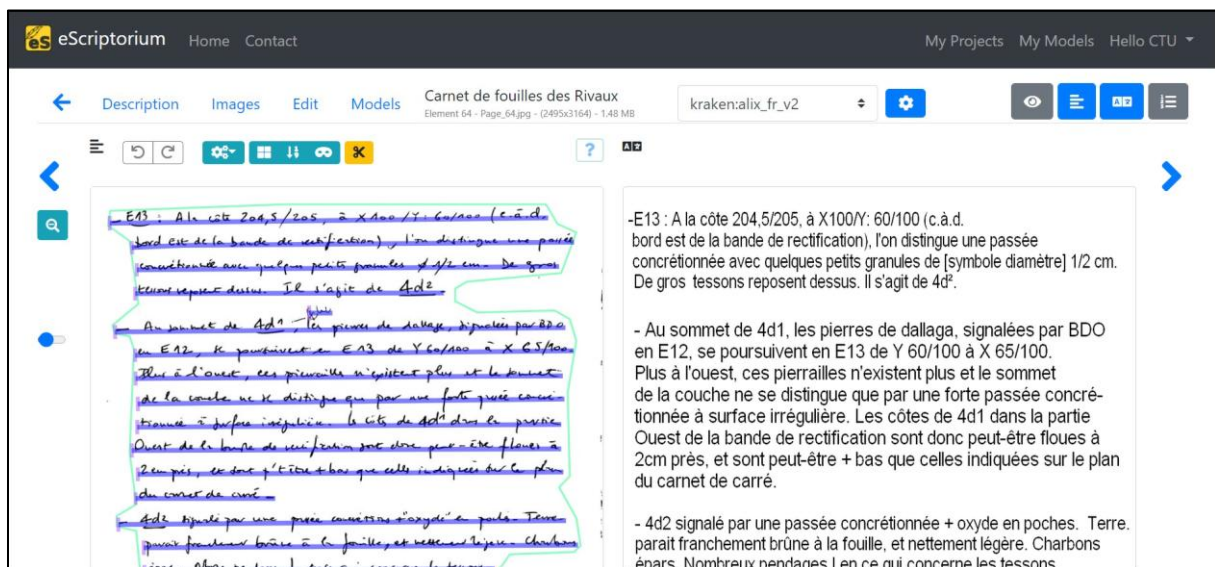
eScriptorium Home Contact

My Projects My Models Hello CTU

Description Images Edit Models

Carnet de fouilles des Rivaux
Element 64 - Page_64.jpg - (2495x3164) - 1.48 MB

kraken:alix_fr_v2

-E13 : A la côte 204,5/205, à X100/Y: 60/100 (c.à.d. bord est de la bande de rectification), l'on distingue une passée concrétionnée avec quelques petits granules de [symbole diamètre] 1/2 cm. De gros tessons reposent dessus. Il s'agit de 4d².

- Au sommet de 4d1, les pierres de dallaga, signalées par BDO en E12, se poursuivent en E13 de Y 60/100 à X 65/100. Plus à l'ouest, ces pierrailles n'existent plus et le sommet de la couche ne se distingue que par une forte passée concrétionnée à surface irrégulière. Les côtes de 4d1 dans la partie Ouest de la bande de rectification sont donc peut-être floues à 2cm près, et sont peut-être + bas que celles indiquées sur le plan du carnet de carré.

- 4d2 signalé par une passée concrétionnée + oxyde en poches. Terre. parait franchement brûne à la fouille, et nettement légère. Charbons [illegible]

- E13 : A la côte 204,5/205, à X100/Y: 60/100 (c.à.d. bord est de la bande de rectification), l'on distingue une passée concrétionnée avec quelques petits granules de ø 1/2 cm. De gros tessons reposent dessus. Il s'agit de 4d².

- Au sommet de 4d¹, les pierres de dallage, signalées par BDO en E12, se poursuivent en E13 de Y 60/100 à X 65/100. Plus à l'ouest, ces pierrailles n'existent plus et le sommet de la couche ne se distingue que par une forte passée concrétionnée à surface irrégulière. Les côtes de 4d¹ dans la partie Ouest de la bande de rectification sont donc peut-être floues à 2cm près, et sont peut-être + bas que celles indiquées sur le plan du carnet de carré.

- 4d2 signalé par une passée concrétionnée + oxydé en poches. Terre parait franchement brûne à la fouille, et nettement légère. Charbons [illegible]